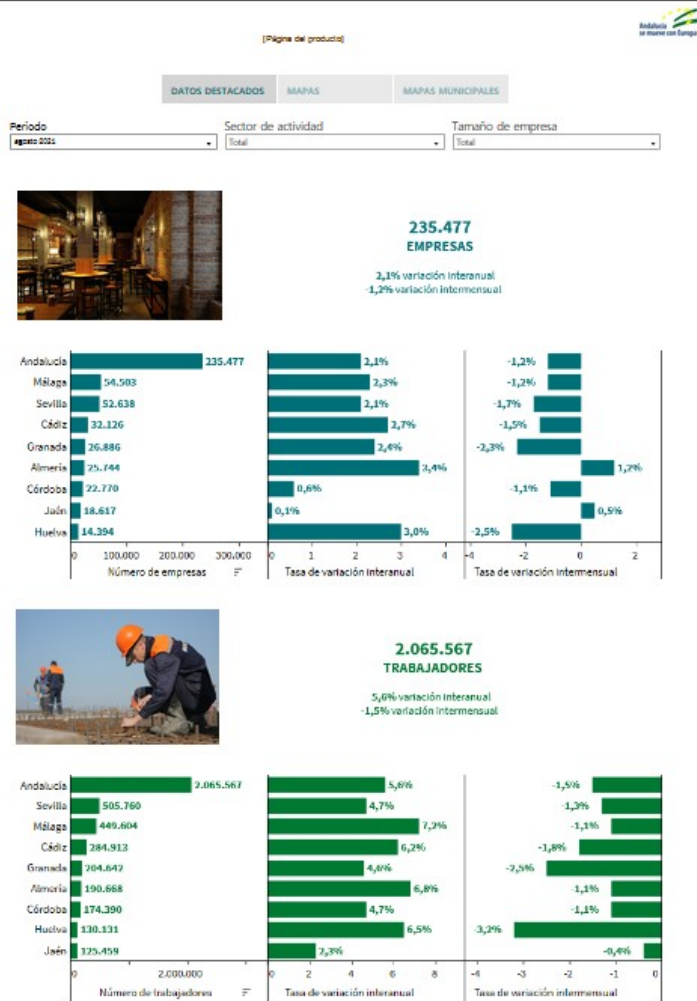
[Página del producto]

Andalucía se mueve con Europa

DATOS DESTACADOS | MAPAS | MAPAS MUNICIPALES

Periodo
agosto 2021

Sector de actividad
Total

Tamaño de empresa
Total

235.477
EMPRESAS

2,1% variación interanual
-1,2% variación intermensual

| | Número de empresas | Tasa de variación interanual | Tasa de variación intermensual |
|---|---|---|---|
| Andalucía | 235.477 | 2,1% | -1,2% |
| Málaga | 54.503 | 2,3% | -1,2% |
| Sevilla | 52.638 | 2,1% | -1,7% |
| Cádiz | 32.126 | 2,7% | -1,5% |
| Granada | 26.886 | 2,4% | -2,3% |
| Almería | 25.744 | 3,4% | 1,2% |
| Córdoba | 22.770 | 0,6% | -1,1% |
| Jaén | 18.617 | 0,1% | 0,5% |
| Huelva | 14.394 | 3,0% | -2,5% |

0 100.000 200.000 300.000
Número de empresas
0 1 2 3 4
Tasa de variación interanual
-4 -2 0 2
Tasa de variación intermensual

2.065.567
TRABAJADORES

5,6% variación interanual
-1,5% variación intermensual

| | Número de trabajadores | Tasa de variación interanual | Tasa de variación intermensual |
|---|---|---|---|
| Andalucía | 2.065.567 | 5,6% | -1,5% |
| Sevilla | 505.760 | 4,7% | -1,3% |
| Málaga | 449.604 | 7,2% | -1,1% |
| Cádiz | 284.913 | 6,2% | -1,8% |
| Granada | 204.642 | 4,6% | -2,5% |
| Almería | 190.668 | 6,8% | -1,1% |
| Córdoba | 174.390 | 4,7% | -1,1% |
| Huelva | 130.131 | 6,5% | -3,2% |
| Jaén | 125.459 | 2,3% | -0,4% |

0 2.000.000
Número de trabajadores
0 2 4 6 8
Tasa de variación interanual
-4 -3 -2 -1 0
Tasa de variación intermensual